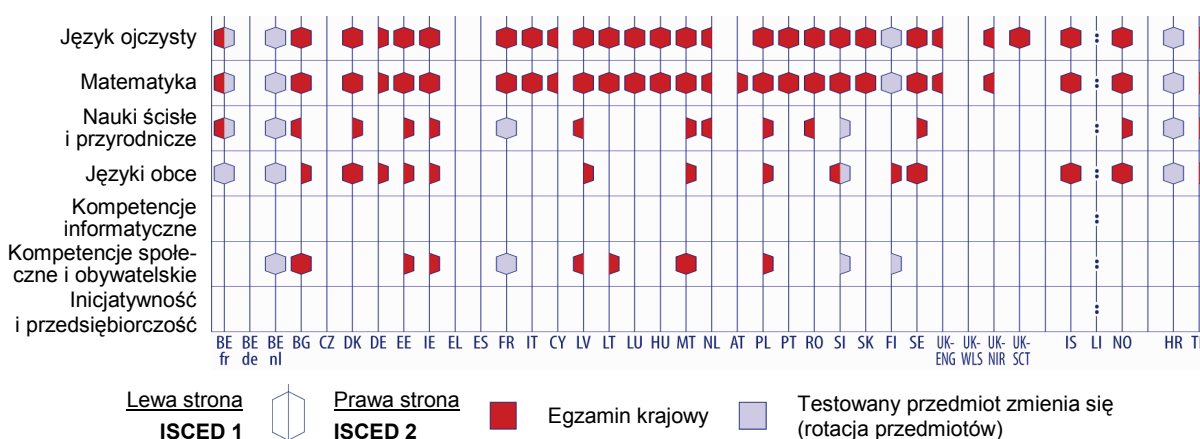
| | BE fr | BE de | BE nl | BG | CZ | DK | DE | EE | IE | EL | ES | FR | IT | CY | LV | LT | LU | HU | MT | NL | AT | PL | PT | RO | SI | SK | FI | SE | UK-ENG | UK-WLS | UK-NIR | UK-SCT | IS | LI | NO | HR | TR |
|---|---|---|---|---|---|---|---|---|---|---|---|---|---|---|---|---|---|---|---|---|---|---|---|---|---|---|---|---|---|---|---|---|---|---|---|---|---|
| Język ojczysty | | | | | | | | | | | | | | | | | | | | | | | | | | | | | | | | | | : | | | |
| Matematyka | | | | | | | | | | | | | | | | | | | | | | | | | | | | | | | | | | : | | | |
| Nauki ścisłe i przyrodnicze | | | | | | | | | | | | | | | | | | | | | | | | | | | | | | | | | | : | | | |
| Języki obce | | | | | | | | | | | | | | | | | | | | | | | | | | | | | | | | | | : | | | |
| Kompetencje informatyczne | | | | | | | | | | | | | | | | | | | | | | | | | | | | | | | | | | : | | | |
| Kompetencje społeczne i obywatelskie | | | | | | | | | | | | | | | | | | | | | | | | | | | | | | | | | | : | | | |
| Inicjatywność i przedsiębiorczość | | | | | | | | | | | | | | | | | | | | | | | | | | | | | | | | | | : | | | |

Lewa strona ISCED 1 Prawa strona ISCED 2

Egzamin krajowy

Testowany przedmiot zmienia się (rotacja przedmiotów)